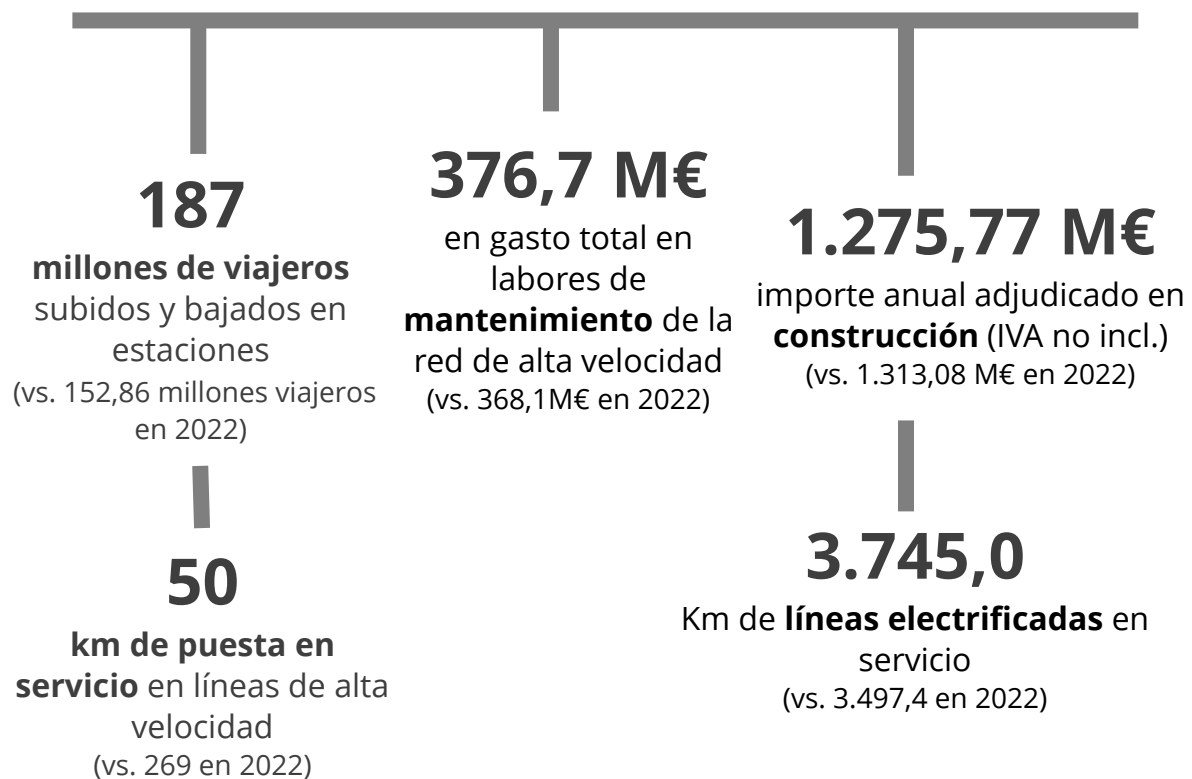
187

**millones de viajeros** subidos y bajados en estaciones
(vs. 152,86 millones viajeros en 2022)

50

**km de puesta en servicio** en líneas de alta velocidad
(vs. 269 en 2022)

376,7 M€

en gasto total en labores de **mantenimiento** de la red de alta velocidad
(vs. 368,1M€ en 2022)

1.275,77 M€

importe anual adjudicado en **construcción** (IVA no incl.)
(vs. 1.313,08 M€ en 2022)

3.745,0

Km de **líneas electrificadas** en servicio
(vs. 3.497,4 en 2022)